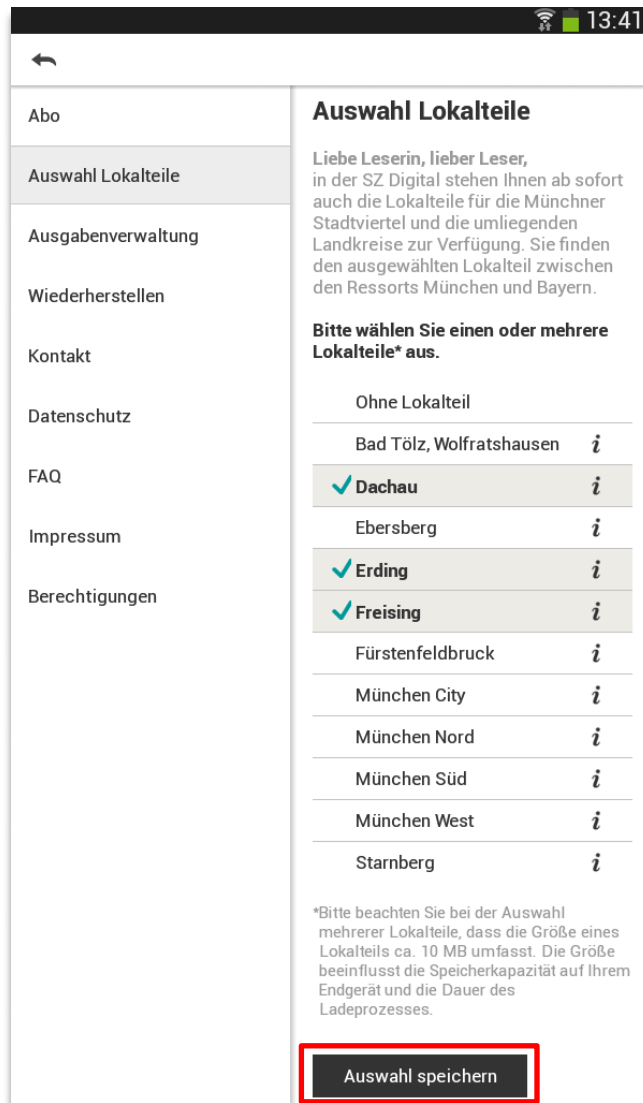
13:41

Abo

Auswahl Lokalteile

Ausgabenverwaltung

Wiederherstellen

Kontakt

Datenschutz

FAQ

Impressum

Berechtigungen

Auswahl Lokalteile

Liebe Leserin, lieber Leser,
in der SZ Digital stehen Ihnen ab sofort auch die Lokalteile für die Münchner Stadtviertel und die umliegenden Landkreise zur Verfügung. Sie finden den ausgewählten Lokalteil zwischen den Ressorts München und Bayern.

Bitte wählen Sie einen oder mehrere Lokalteile* aus.

Ohne Lokalteil
Bad Tölz, Wolfratshausen i
✓ Dachau i
Ebersberg i
✓ Erding i
✓ Freising i
Fürstenfeldbruck i
München City i
München Nord i
München Süd i
München West i
Starnberg i

*Bitte beachten Sie bei der Auswahl mehrerer Lokalteile, dass die Größe eines Lokalteils ca. 10 MB umfasst. Die Größe beeinflusst die Speicherkapazität auf Ihrem Endgerät und die Dauer des Ladeprozesses.

Auswahl speichern